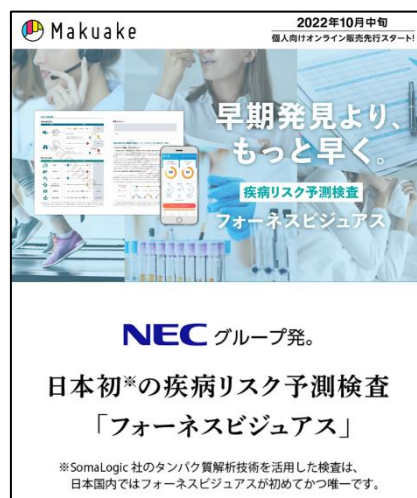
Makuake

2022年10月中旬
個人向けオンライン販売先行スタート!

早期発見より、
もっと早く。

疾病リスク予測検査
フォーネスビジュアス

NEC グループ発。

日本初※の疾病リスク予測検査
「フォーネスビジュアス」

※SomaLogic 社のタンパク質解析技術を活用した検査は、日本国内ではフォーネスビジュアスが初めてかつ唯一です。